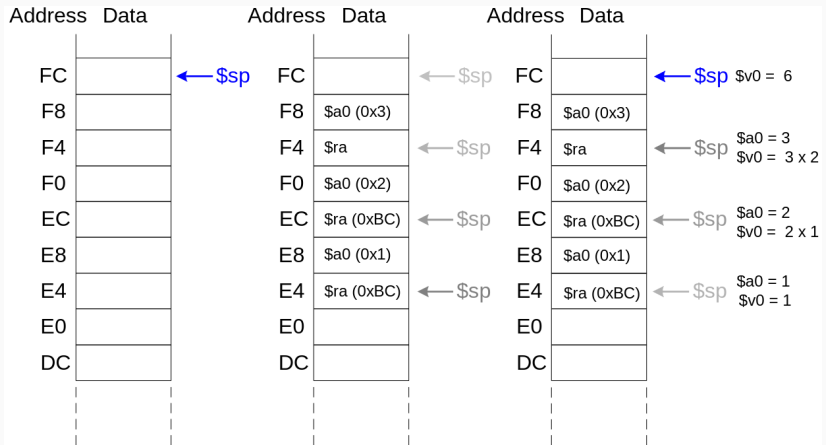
| Address | Data |  |
|---|---|---|
|  |  |  |
| FC |  | $sp |
| F8 |  |  |
| F4 |  |  |
| F0 |  |  |
| EC |  |  |
| E8 |  |  |
| E4 |  |  |
| E0 |  |  |
| DC |  |  |

| Address | Data |  |
|---|---|---|
|  |  |  |
| FC |  | $sp |
| F8 | $a0 (0x3) |  |
| F4 | $ra | $sp |
| F0 | $a0 (0x2) |  |
| EC | $ra (0xBC) | $sp |
| E8 | $a0 (0x1) |  |
| E4 | $ra (0xBC) | $sp |
| E0 |  |  |
| DC |  |  |

| Address | Data |  |  |
|---|---|---|---|
|  |  |  |  |
| FC |  | $sp | $v0 = 6 |
| F8 | $a0 (0x3) |  |  |
| F4 | $ra | $sp | $a0 = 3 $v0 = 3 x 2 |
| F0 | $a0 (0x2) |  |  |
| EC | $ra (0xBC) | $sp | $a0 = 2 $v0 = 2 x 1 |
| E8 | $a0 (0x1) |  |  |
| E4 | $ra (0xBC) | $sp | $a0 = 1 $v0 = 1 |
| E0 |  |  |  |
| DC |  |  |  |